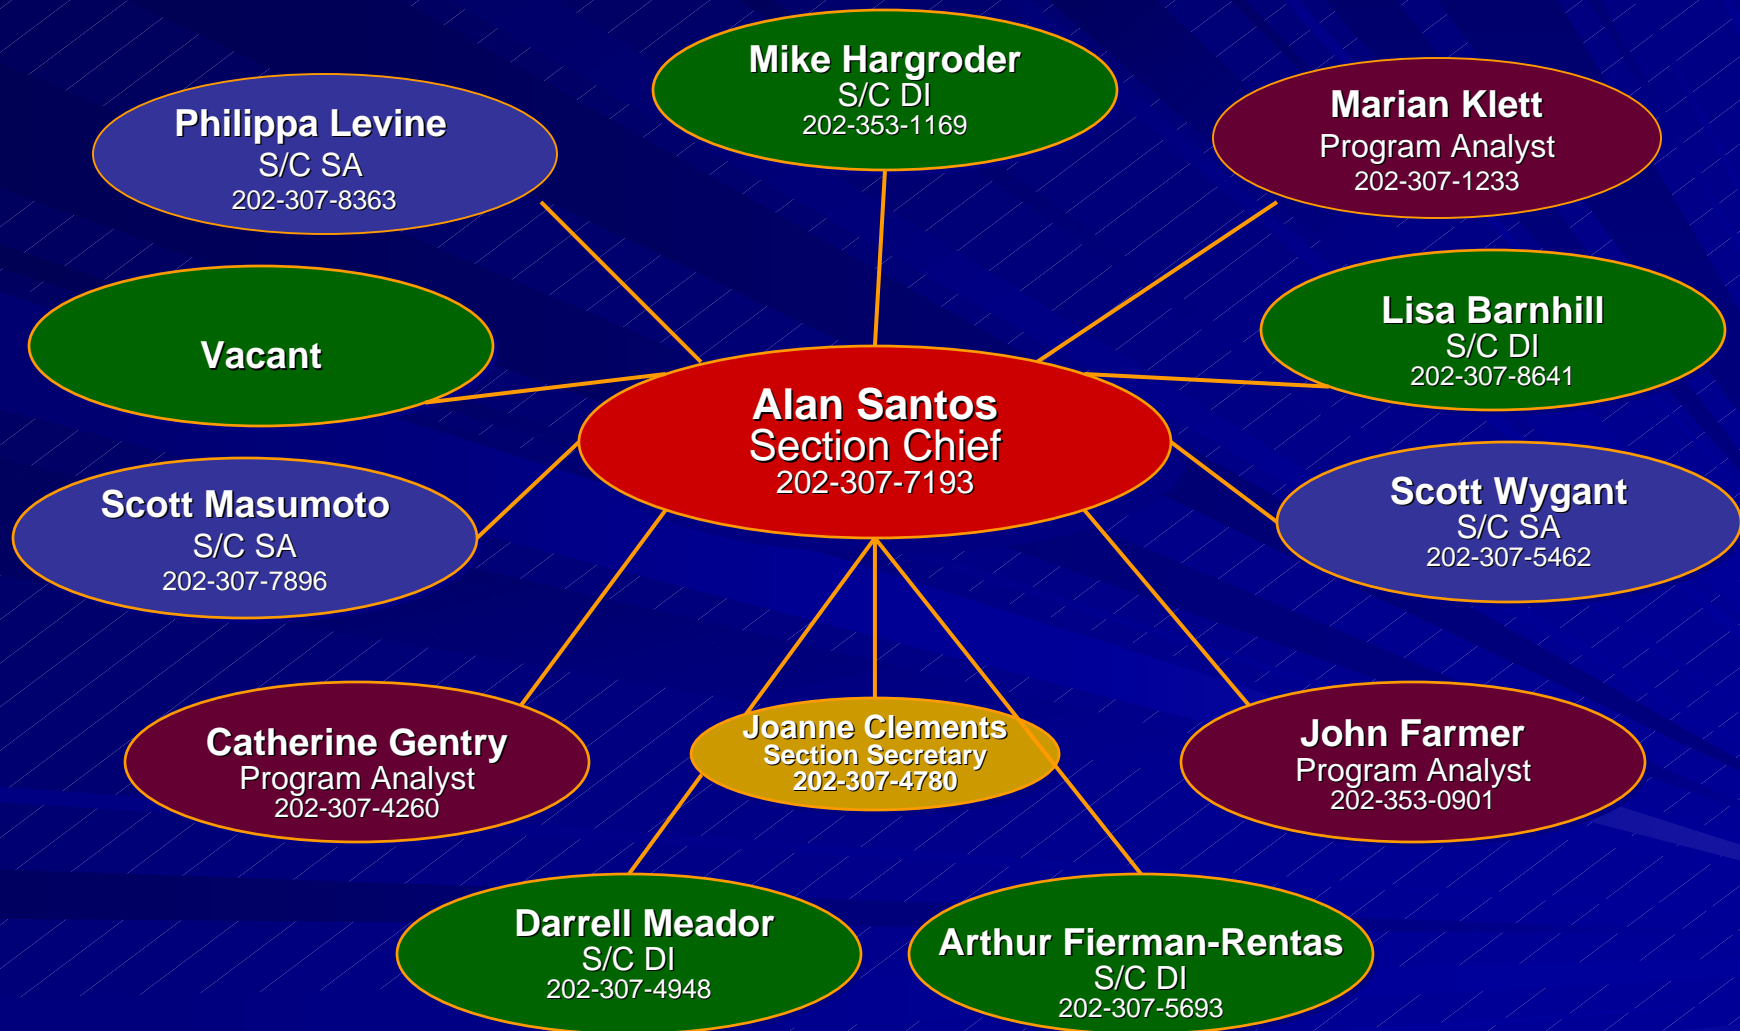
Mike Hargroder
S/C DI
202-353-1169

Philippa Levine
S/C SA
202-307-8363

Marian Klett
Program Analyst
202-307-1233

Vacant

Lisa Barnhill
S/C DI
202-307-8641

Alan Santos
Section Chief
202-307-7193

Scott Masumoto
S/C SA
202-307-7896

Scott Wygant
S/C SA
202-307-5462

Catherine Gentry
Program Analyst
202-307-4260

Joanne Clements
Section Secretary
202-307-4780

John Farmer
Program Analyst
202-353-0901

Darrell Meador
S/C DI
202-307-4948

Arthur Fierman-Rentas
S/C DI
202-307-5693